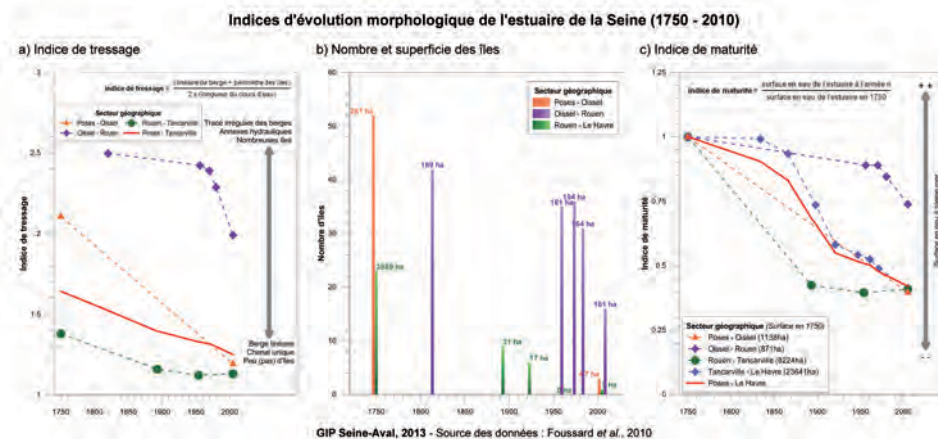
Indices d'évolution morphologique de l'estuaire de la Seine (1750 - 2010)

a) Indice de tressage

Indice de tressage = $\frac{\text{(linéaire de berges + périmètre des îles)}}{\text{2 x (longueur du cours d'eau)}}$

Secteur géographique
Poses - Oissel
Oissel - Rouen
Rouen - Tancarville
Poses - Tancarville

Tracé irrégulier des berges
Annexes hydrauliques
Nombreuses îles

Berge linéaire
Chenal unique
Peu (pas) d'îles

Indice de tressage

3
2.5
2
1.5
1

1750 1800 1850 1900 1950 2000

b) Nombre et superficie des îles

Secteur géographique
Poses - Oissel
Oissel - Rouen
Rouen - Le Havre

Nombre d'îles

60
50
40
30
20
10
0

261 ha
1889 ha
198 ha
21 ha
17 ha
181 ha
184 ha
164 ha
9 ha
47 ha
161 ha
1 ha

1750 1800 1850 1900 1950 2000

c) Indice de maturité

Indice de maturité = $\frac{\text{surface en eau de l'estuaire à l'année n}}{\text{surface en eau de l'estuaire en 1750}}$

+ +

Surface en eau à l'année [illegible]

- -

Indice de maturité

1.25
1
0.75
0.5
0.25
0

Secteur géographique (Surface en 1750)
Poses - Oissel (1158ha)
Oissel - Rouen (871ha)
Rouen - Tancarville (8224ha)
Tancarville - Le Havre (23641ha)
Poses - Le Havre

1750 1800 1850 1900 1950 2000

GIP Seine-Aval, 2013 - Source des données : Foussard et al., 2010